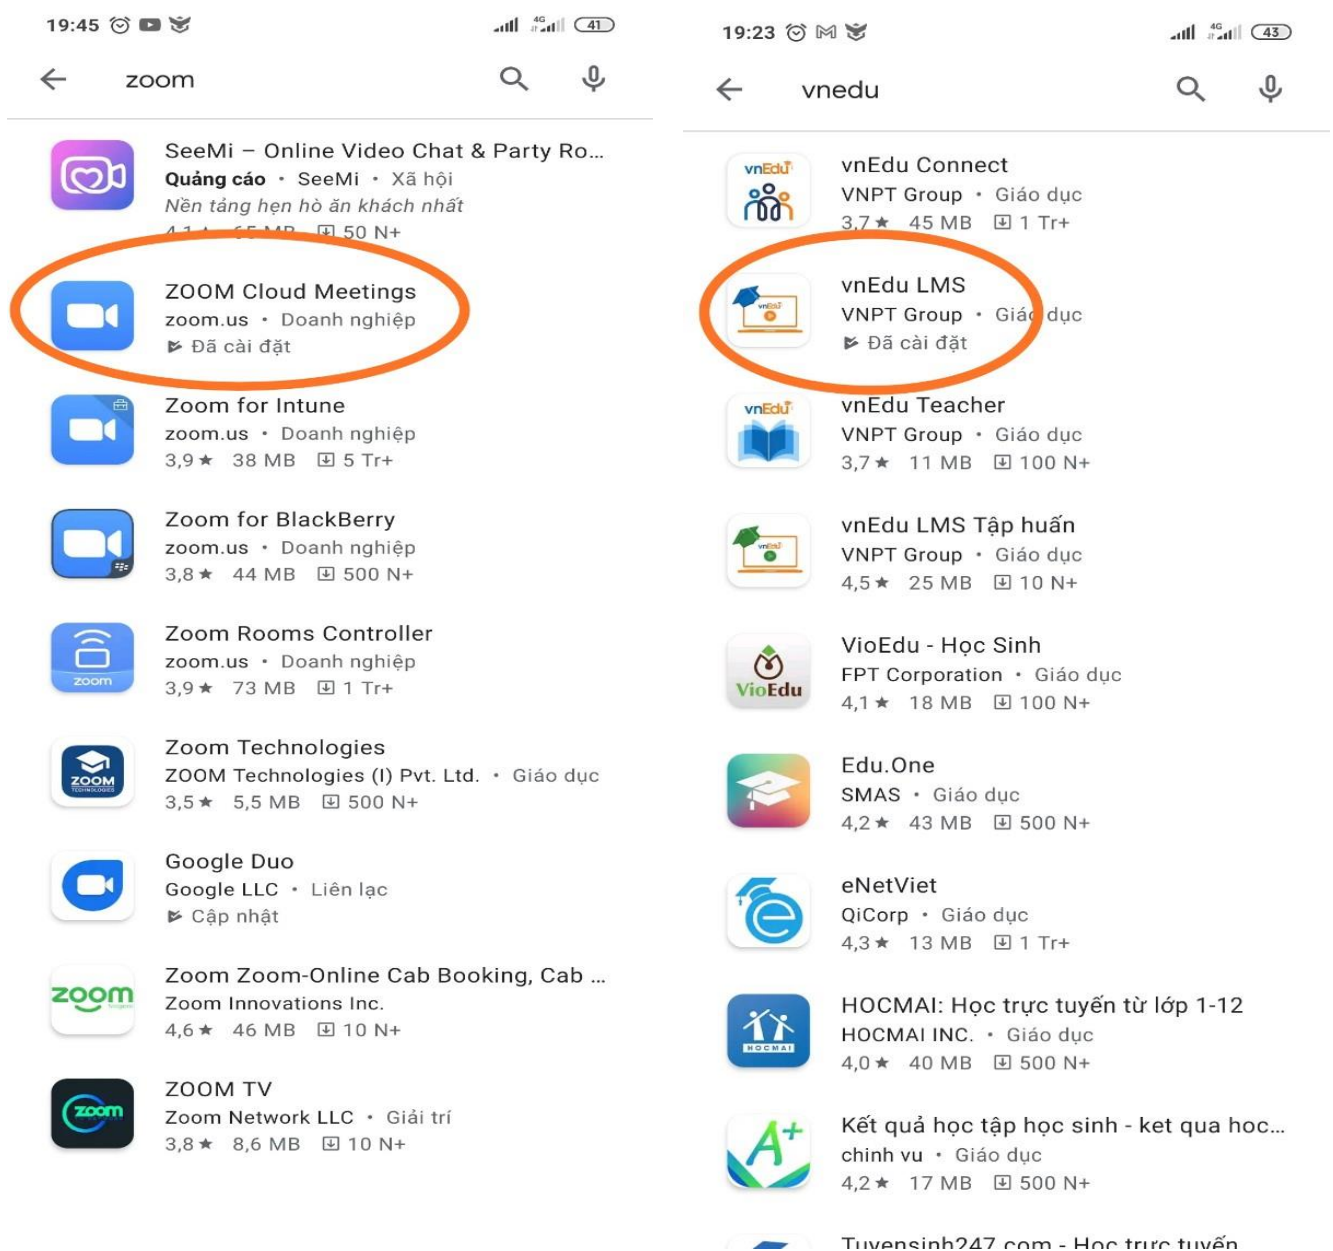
19:45

41

zoom

SeeMi – Online Video Chat & Party Ro...
Quảng cáo • SeeMi • Xã hội
Nền tảng hẹn hò ăn khách nhất
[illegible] 50 N+

ZOOM Cloud Meetings
zoom.us • Doanh nghiệp
Đã cài đặt

Zoom for Intune
zoom.us • Doanh nghiệp
3,9★ 38 MB 5 Tr+

Zoom for BlackBerry
zoom.us • Doanh nghiệp
3,8★ 44 MB 500 N+

Zoom Rooms Controller
zoom.us • Doanh nghiệp
3,9★ 73 MB 1 Tr+

zoom

Zoom Technologies
ZOOM Technologies (I) Pvt. Ltd. • Giáo dục
3,5★ 5,5 MB 500 N+

ZOOM TECHNOLOGIES

Google Duo
Google LLC • Liên lạc
Cập nhật

Zoom Zoom-Online Cab Booking, Cab ...
Zoom Innovations Inc.
4,6★ 46 MB 10 N+

zoom

ZOOM TV
Zoom Network LLC • Giải trí
3,8★ 8,6 MB 10 N+

zoom

19:23

43

vnedu

vnEdu Connect
VNPT Group • Giáo dục
3,7★ 45 MB 1 Tr+

vnEdu

vnEdu LMS
VNPT Group • Giáo dục
Đã cài đặt

vnEdu Teacher
VNPT Group • Giáo dục
3,7★ 11 MB 100 N+

vnEdu

vnEdu LMS Tập huấn
VNPT Group • Giáo dục
4,5★ 25 MB 10 N+

VioEdu - Học Sinh
FPT Corporation • Giáo dục
4,1★ 18 MB 100 N+

VioEdu

Edu.One
SMAS • Giáo dục
4,2★ 43 MB 500 N+

eNetViet
QiCorp • Giáo dục
4,3★ 13 MB 1 Tr+

HOCMAI: Học trực tuyến từ lớp 1-12
HOCMAI INC. • Giáo dục
4,0★ 40 MB 500 N+

HOCMAI

Kết quả học tập học sinh - ket qua hoc...
chinh vu • Giáo dục
4,2★ 17 MB 500 N+

Tuyensinh247.com - Học trực tuyến